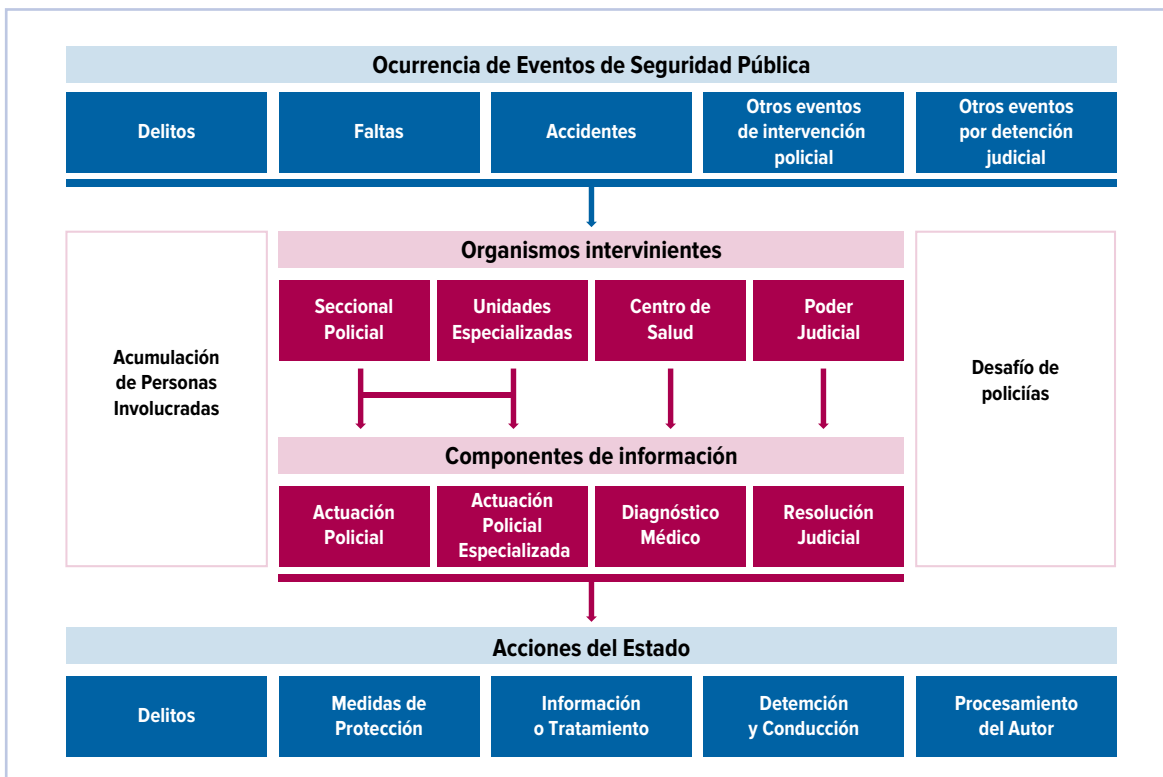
Ocurrencia de Eventos de Seguridad Pública

Delitos

Faltas

Accidentes

Otros eventos de intervención policial

Otros eventos por detención judicial

Acumulación de Personas Involucradas

Organismos intervinientes

Seccional Policial

Unidades Especializadas

Centro de Salud

Poder Judicial

Componentes de información

Actuación Policial

Actuación Policial Especializada

Diagnóstico Médico

Resolución Judicial

Desafío de policiías

Acciones del Estado

Delitos

Medidas de Protección

Información o Tratamiento

Detemción y Conducción

Procesamiento del Autor